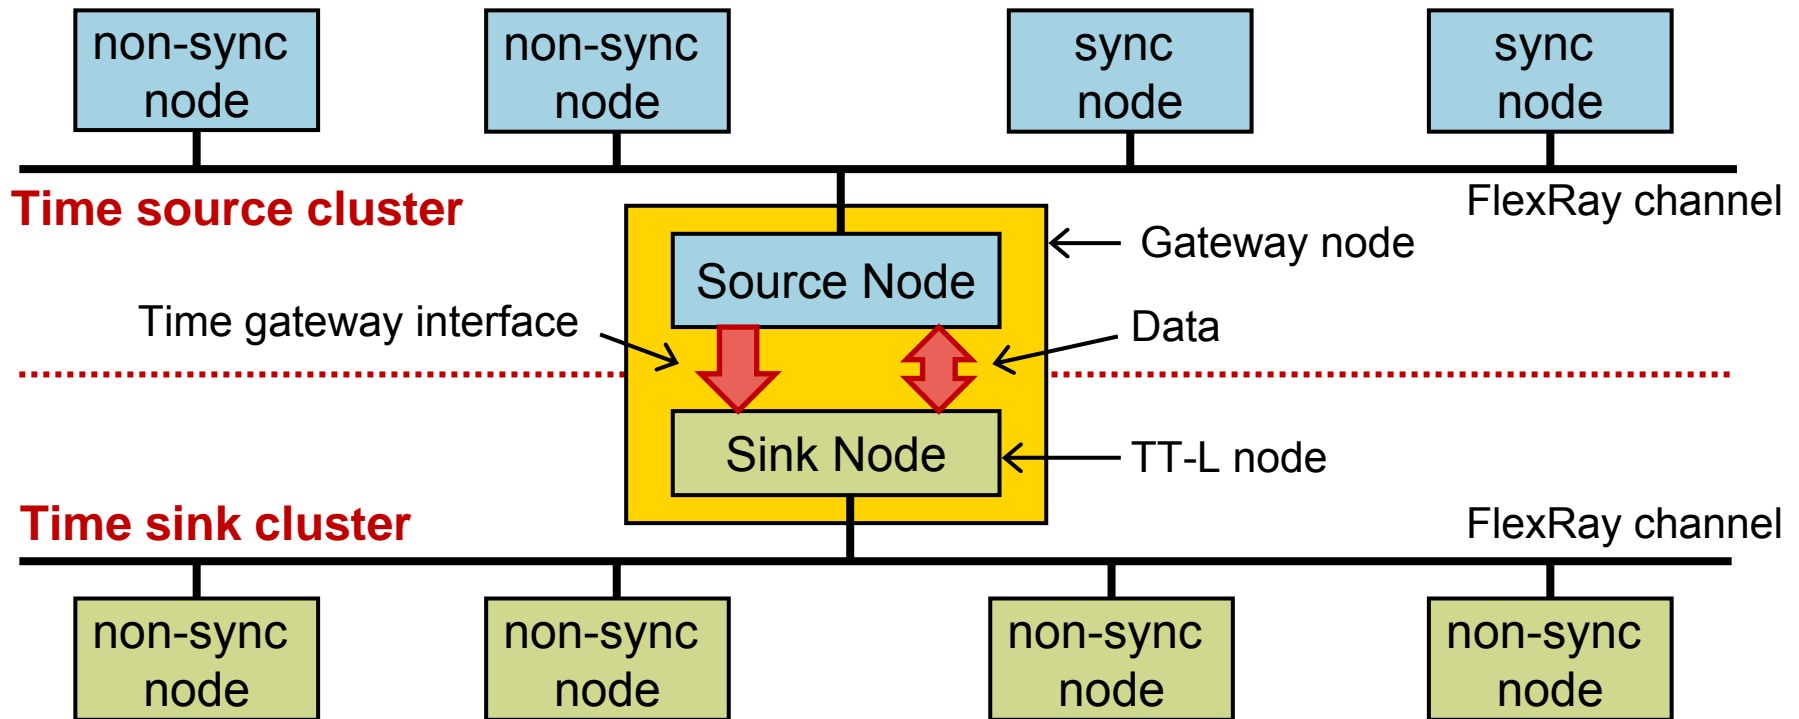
non-sync node

non-sync node

sync node

sync node

Time source cluster

FlexRay channel

Gateway node

Source Node

Time gateway interface

Data

Sink Node

TT-L node

Time sink cluster

FlexRay channel

non-sync node

non-sync node

non-sync node

non-sync node